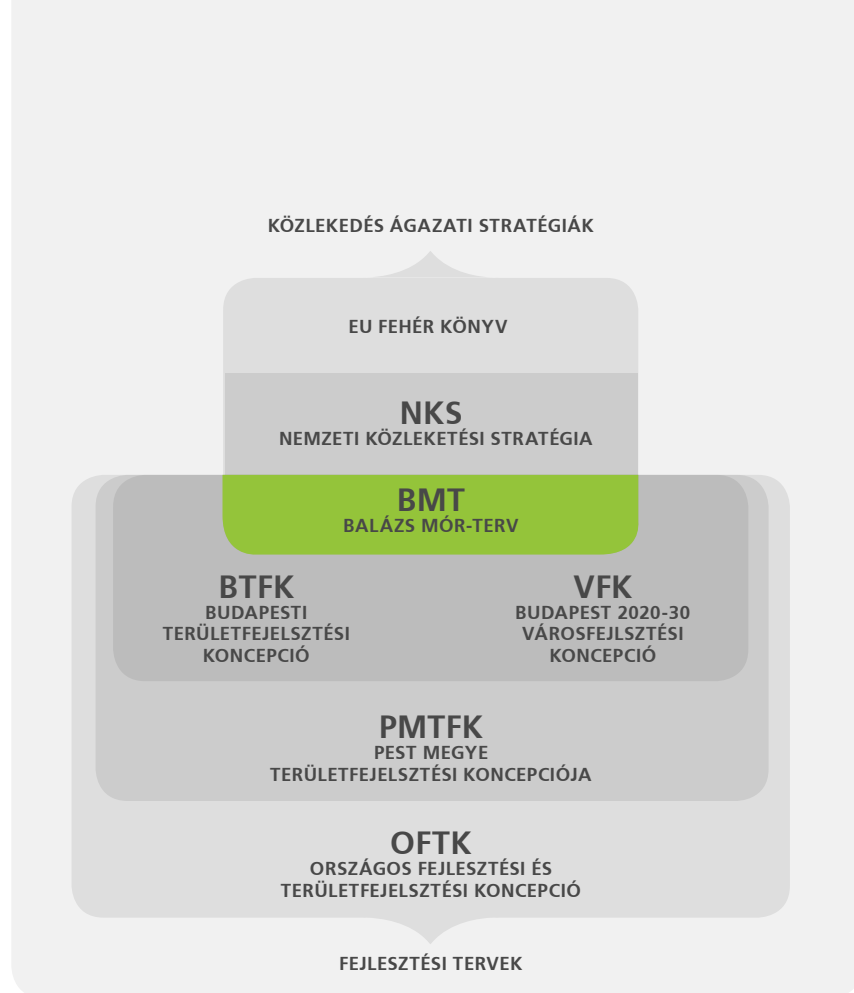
KÖZLEKEDÉS ÁGAZATI STRATÉGIÁK

EU FEHÉR KÖNYV

NKS
NEMZETI KÖZLEKETÉSI STRATÉGIA

BMT
BALÁZS MÓR-TERV

BTFK
BUDAPESTI TERÜLETFEJLESZTÉSI KONCEPCIÓ

VFK
BUDAPEST 2020-30 VÁROSFEJLSZTÉSI KONCEPCIÓ

PMTFK
PEST MEGYE TERÜLETFEJELSZTÉSI KONCEPCIÓJA

OFTK
ORSZÁGOS FEJLESZTÉSI ÉS TERÜLETFEJELSZTÉSI KONCEPCIÓ

FEJLESZTÉSI TERVEK